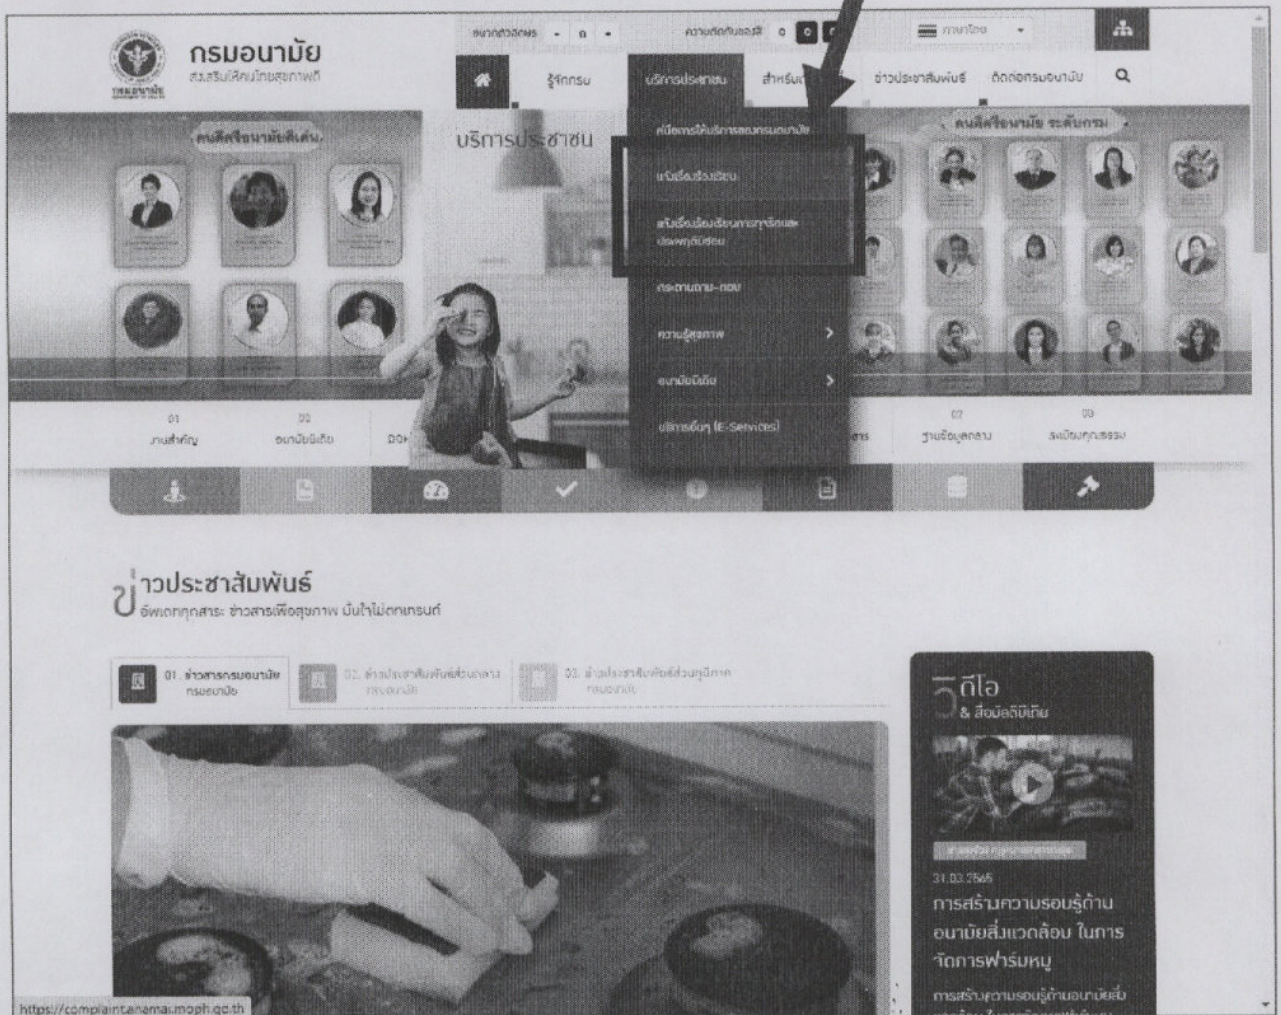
กรมอนามัย
ส่งเสริมให้คนไทยสุขภาพดี

ขนาดตัวอักษร - ก +
ความตัดกันของสี ก ก ก
ภาษาไทย

รู้จักกรม
บริการประชาชน
สำหรับ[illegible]
ข่าวประชาสัมพันธ์
ติดต่อกรมอนามัย

คนคิดชื่อนามัยดีเด่น
บริการประชาชน
คนคิดชื่อนามัย ระดับกรม

คู่มือการให้บริการของกรมอนามัย
แจ้งเรื่องร้องเรียน
แจ้งเรื่องร้องเรียนการทุจริตและประพฤติมิชอบ
กระดานถาม-ตอบ
ความรู้สุขภาพ
อนามัยมีเดีย
บริการอื่นๆ (E-Services)

01 ภารกิจสำคัญ
02 อนามัยมีเดีย
03 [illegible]
07 ฐานข้อมูลกลาง
08 ระเบียบคุณธรรม

ข่าวประชาสัมพันธ์
อัพเดททุกสาระ ข่าวสารเพื่อสุขภาพ มั่นใจไม่ตกเทรนด์

01. ข่าวสารกรมอนามัย กรมอนามัย
02. ข่าวประชาสัมพันธ์ส่วนกลาง กรมอนามัย
03. ข่าวประชาสัมพันธ์ส่วนภูมิภาค กรมอนามัย

วีดีโอ & สื่อมัลติมีเดีย
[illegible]
31.03.2565
การสร้างความรอบรู้ด้านอนามัยสิ่งแวดล้อม ในการจัดการฟาร์มหมู
การสร้างความรอบรู้ด้านอนามัยสิ่ง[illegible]

https://complaintanamai.moph.go.th